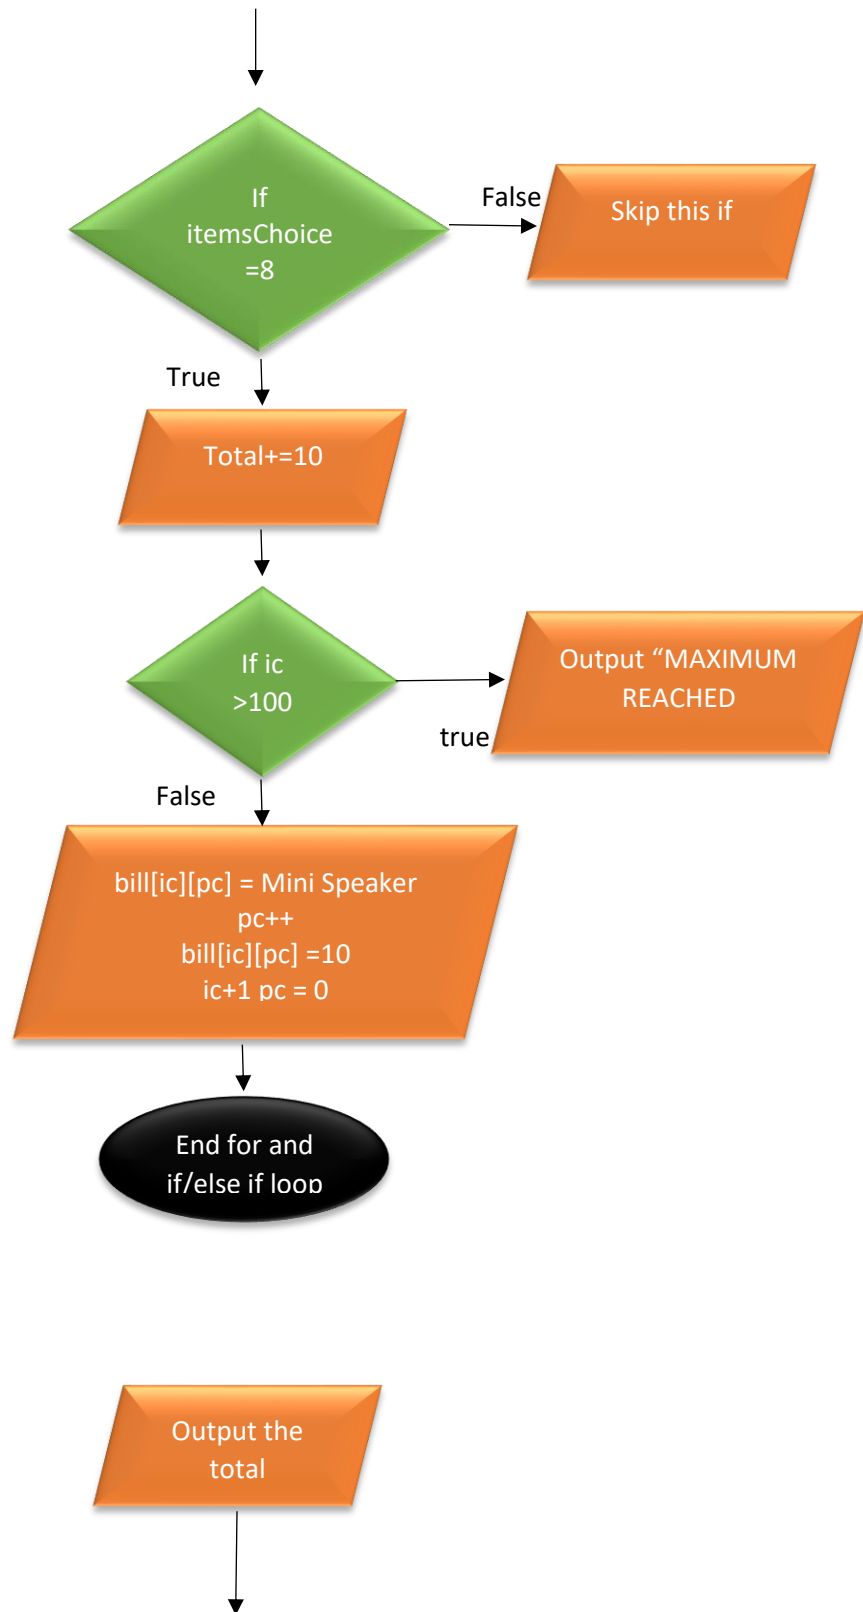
If itemsChoice =8

False

Skip this if

True

Total+=10

If ic >100

Output “MAXIMUM REACHED

true

False

bill[ic][pc] = Mini Speaker
pc++
bill[ic][pc] =10
ic+1 pc = 0

End for and if/else if loop

Output the total